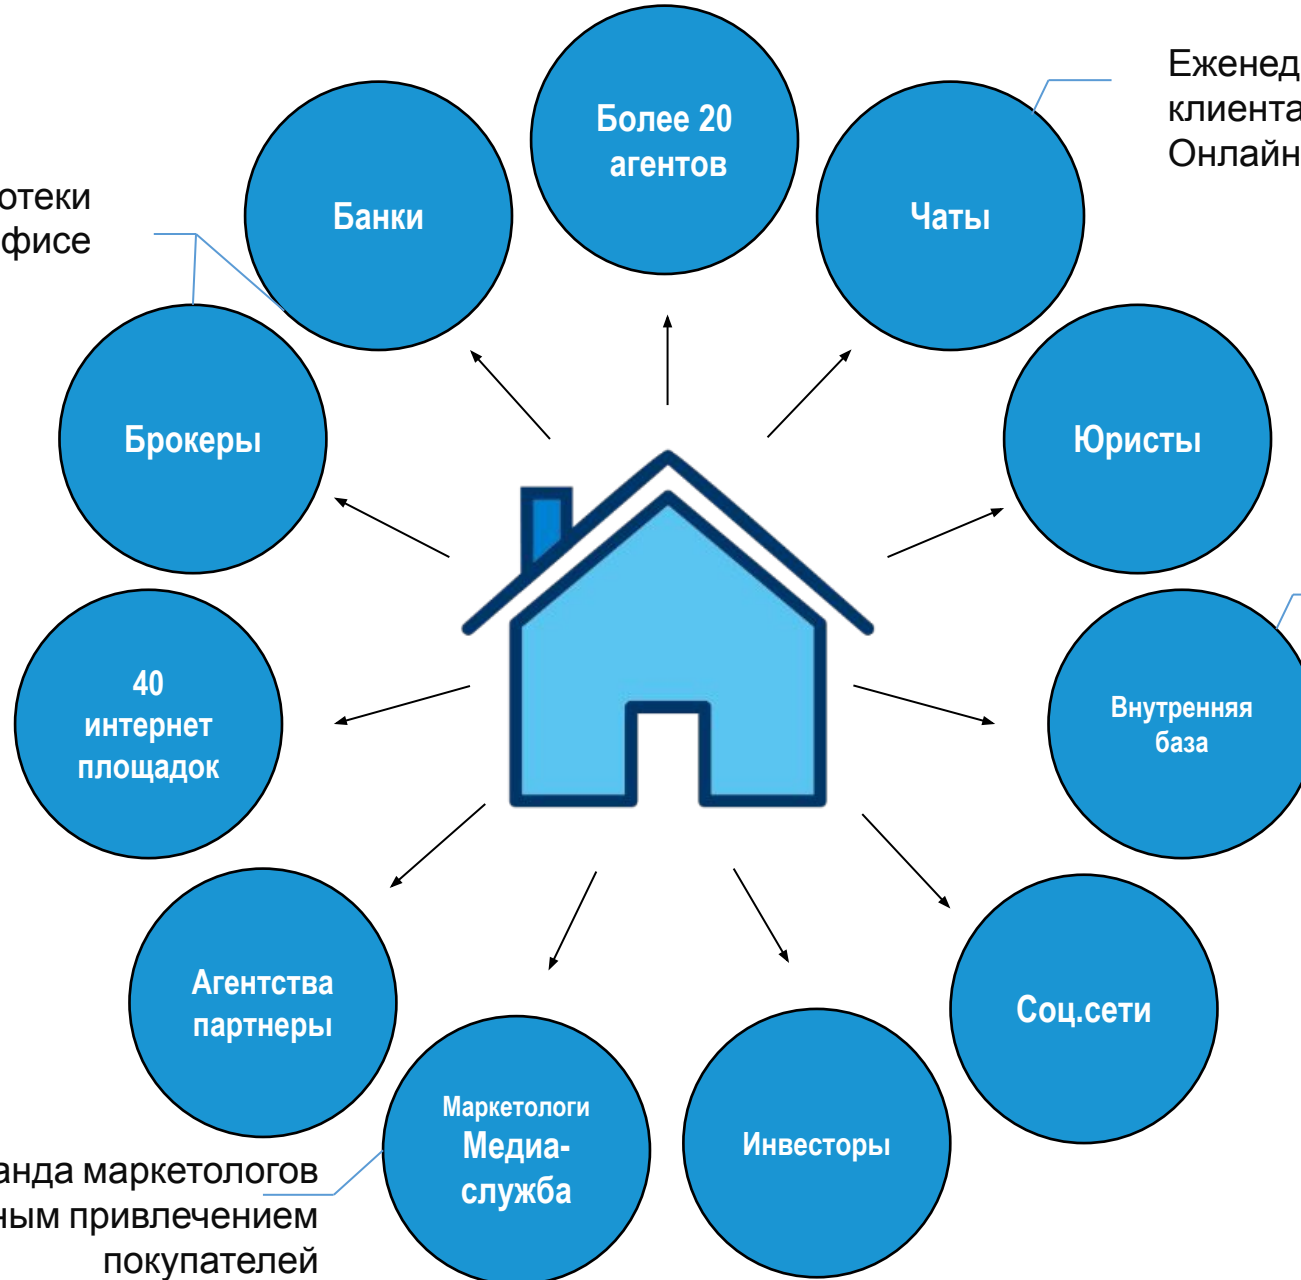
Еженед
клиента
Онлайн

отеки
фисе

Более 20 агентов

Банки

Чаты

Брокеры

Юристы

40 интернет площадок

Внутренняя база

Агентства партнеры

Соц.сети

Маркетологи
Медиа-служба

Инвесторы

анда маркетологов
ным привлечением
покупателей